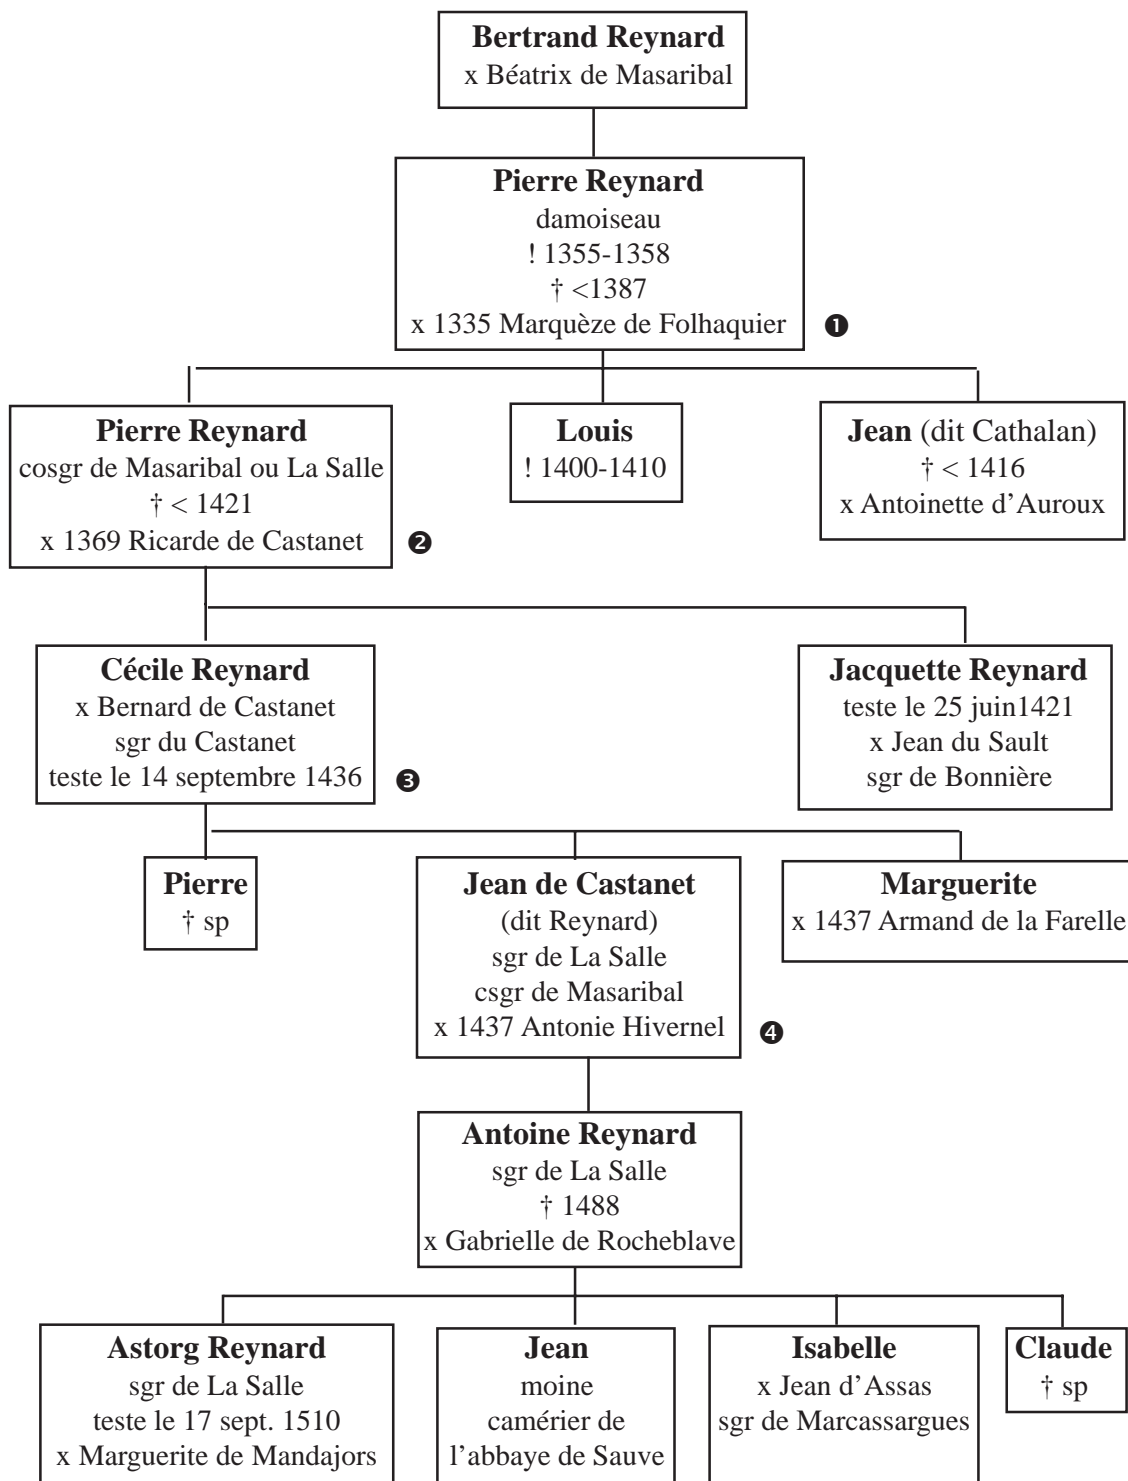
**Bertrand Reynard**
x Béatrix de Masaribal

**Pierre Reynard**
damoiseau
! 1355-1358
† <1387
x 1335 Marquèze de Folhaquier
❶

**Pierre Reynard**
cosgr de Masaribal ou La Salle
† < 1421
x 1369 Ricarde de Castanet
❷

**Louis**
! 1400-1410

**Jean** (dit Cathalan)
† < 1416
x Antoinette d'Auroux

**Cécile Reynard**
x Bernard de Castanet
sgr du Castanet
teste le 14 septembre 1436
❸

**Jacquette Reynard**
teste le 25 juin1421
x Jean du Sault
sgr de Bonnière

**Pierre**
† sp

**Jean de Castanet**
(dit Reynard)
sgr de La Salle
csgr de Masaribal
x 1437 Antonie Hivernel
❹

**Marguerite**
x 1437 Armand de la Farelle

**Antoine Reynard**
sgr de La Salle
† 1488
x Gabrielle de Rocheblave

**Astorg Reynard**
sgr de La Salle
teste le 17 sept. 1510
x Marguerite de Mandajors

**Jean**
moine
camérier de
l'abbaye de Sauve

**Isabelle**
x Jean d'Assas
sgr de Marcassargues

**Claude**
† sp